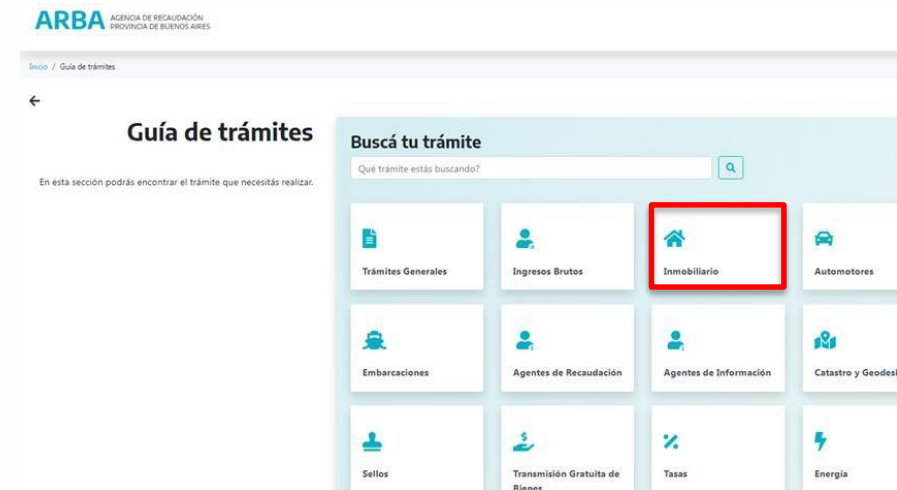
ARBA AGENCIA DE RECAUDACIÓN PROVINCIA DE BUENOS AIRES

Inicio / Guía de trámites

←

Guía de trámites

En esta sección podrás encontrar el trámite que necesités realizar.

Buscá tu trámite

Qué trámite estás buscando?

Trámites Generales

Ingresos Brutos

Inmobiliario

Automotores

Embarcaciones

Agentes de Recaudación

Agentes de Información

Catastro y Geodesi

Sellos

Transmisión Gratuita de Bienes

Tasas

Energía